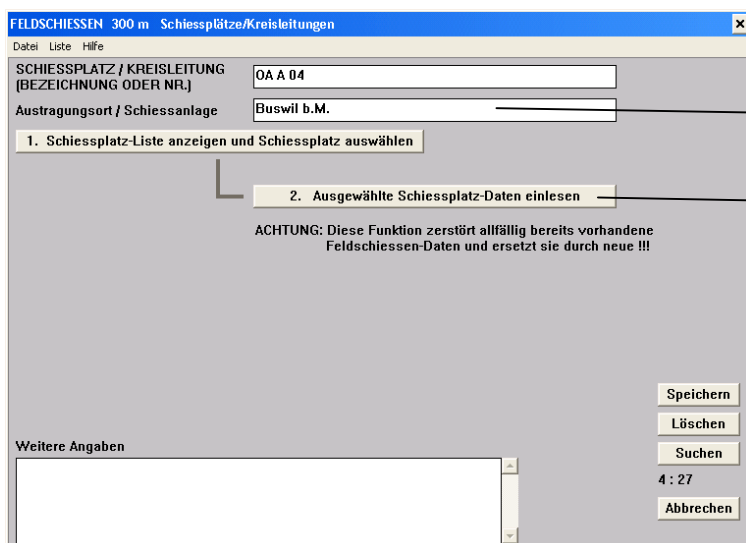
FELDSCHIESSEN 300 m Schiessplätze/Kreisleitungen

Datei Liste Hilfe

SCHIESSPLATZ / KREISLEITUNG (BEZEICHNUNG ODER NR.)

OA A 04

Austragungsort / Schiessanlage

Buswil b.M.

1. Schiessplatz-Liste anzeigen und Schiessplatz auswählen

2. Ausgewählte Schiessplatz-Daten einlesen

ACHTUNG: Diese Funktion zerstört allfällig bereits vorhandene Feldschiessen-Daten und ersetzt sie durch neue !!!

Speichern

Löschen

Suchen

4 : 27

Abbrechen

Weitere Angaben